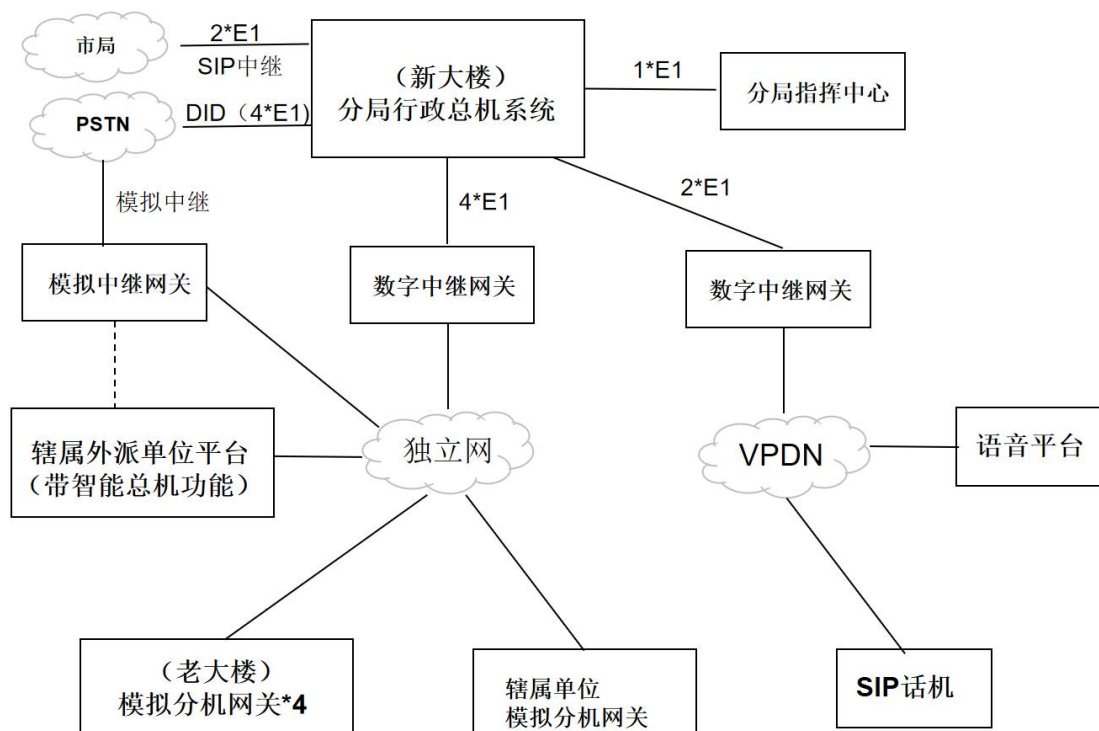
市局

2*E1

SIP中继

（新大楼）
分局行政总机系统

1*E1

分局指挥中心

PSTN

DID（4*E1）

模拟中继

4*E1

2*E1

模拟中继网关

数字中继网关

数字中继网关

辖属外派单位平台
(带智能总机功能)

独立网

VPDN

语音平台

（老大楼）
模拟分机网关*4

辖属单位
模拟分机网关

SIP话机